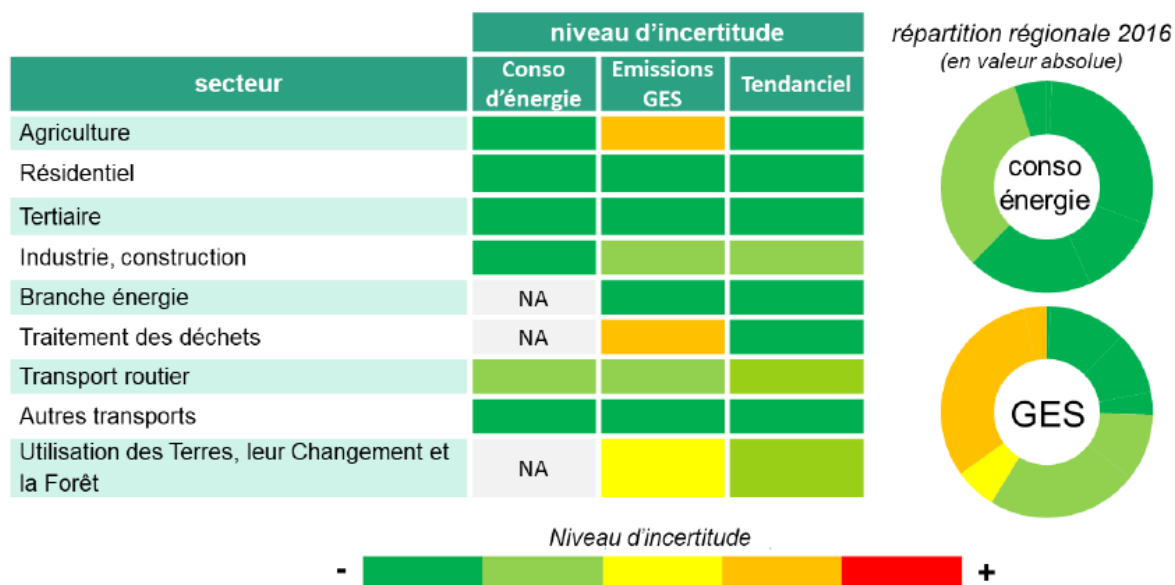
| secteur | niveau d'incertitude: Conso d'énergie | niveau d'incertitude: Emissions GES | niveau d'incertitude: Tendanciel |
|---|---|---|---|
| Agriculture | | | |
| Résidentiel | | | |
| Tertiaire | | | |
| Industrie, construction | | | |
| Branche énergie | NA | | |
| Traitement des déchets | NA | | |
| Transport routier | | | |
| Autres transports | | | |
| Utilisation des Terres, leur Changement et la Forêt | NA | | |

répartition régionale 2016
(en valeur absolue)

conso énergie

GES

Niveau d'incertitude
-
+